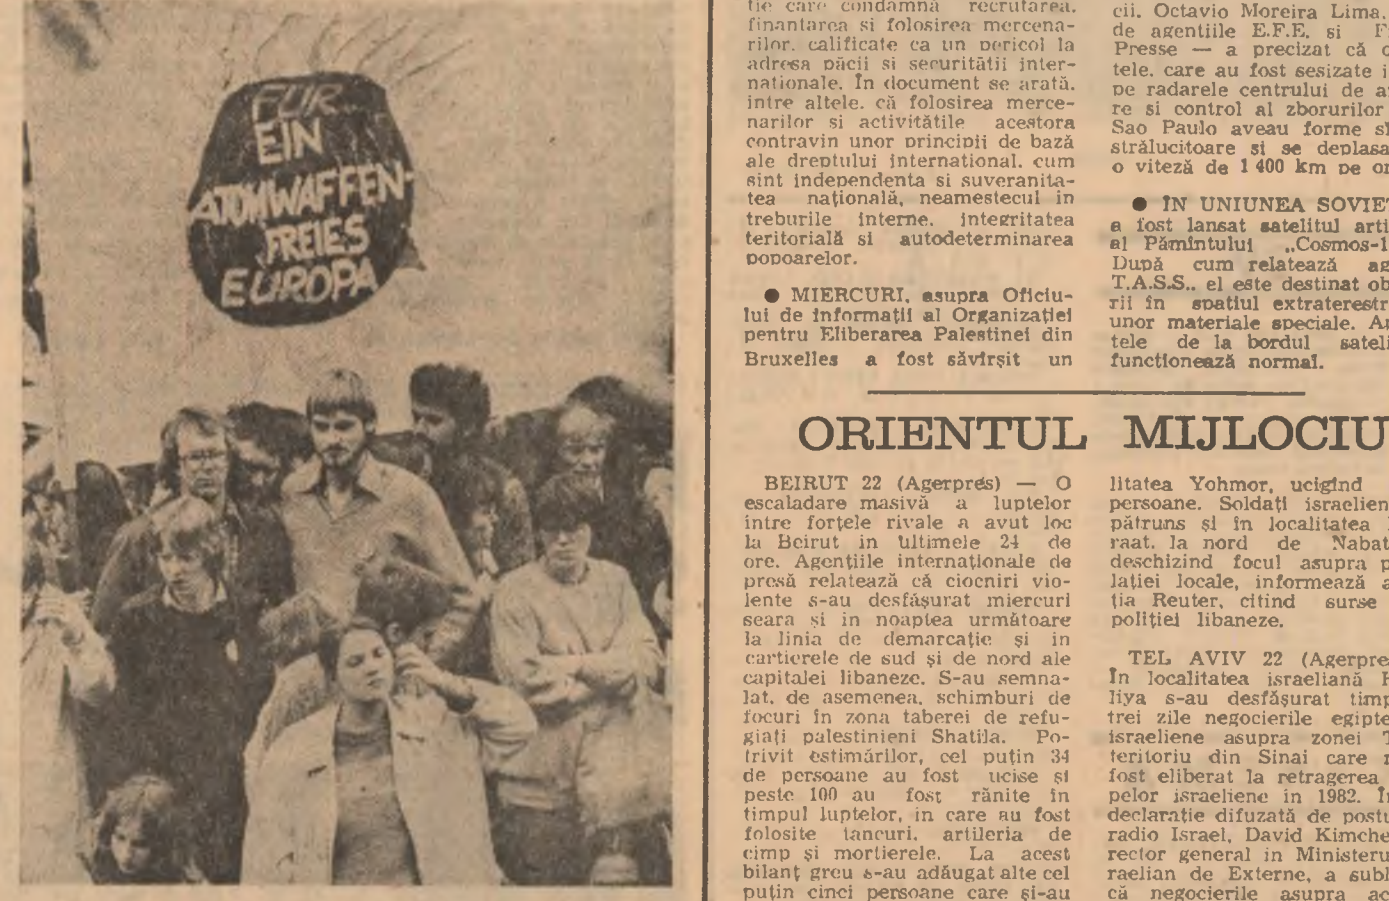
FÜR EIN ATOMWAFFEN-FREIES EUROPA

ție care condamnă recrutarea, finanțarea și folosirea mercenarilor, calificate ca un pericol la adresa păcii și securității internaționale. În document se arată, între altele, că folosirea mercenarilor și activitățile acestora contravin unor principii de bază ale dreptului internațional, cum sînt independența și suveranitatea națională, neamestecul în treburile interne, integritatea teritorială și autodeterminarea popoarelor.

● MIERCURI, asupra Oficiului de informații al Organizației pentru Eliberarea Palestinei din Bruxelles a fost săvîrșit un

cii, Octavio Moreira Lima, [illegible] de agențiile E.F.E. și F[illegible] Presse — a precizat că o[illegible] tele, care au fost sesizate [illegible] pe radarele centrului de a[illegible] re și control al zborurilor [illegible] Sao Paulo aveau forme s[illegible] strălucitoare și se deplasa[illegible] o viteză de 1 400 km pe or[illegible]

● ÎN UNIUNEA SOVIE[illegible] a fost lansat satelitul arti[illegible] al Pămîntului „Cosmos-1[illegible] După cum relatează ag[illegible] T.A.S.S., el este destinat ob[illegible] rii în spațiul extraterestr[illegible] unor materiale speciale. A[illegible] tele de la bordul sateli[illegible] funcționează normal.

ORIENTUL MIJLOCIU

BEIRUT 22 (Agerpres) — O escaladare masivă a luptelor între forțele rivale a avut loc la Beirut în ultimele 24 de ore. Agențiile internaționale de presă relatează că ciocniri violente s-au desfășurat miercuri seara și în noaptea următoare la linia de demarcație și în cartierele de sud și de nord ale capitalei libaneze. S-au semnalat, de asemenea, schimburi de focuri în zona taberei de refugiați palestinieni Shatila. Potrivit estimărilor, cel puțin 34 de persoane au fost ucise și peste 100 au fost rănite în timpul luptelor, în care au fost folosite tancuri, artileria de cîmp și mortierele. La acest bilanț greu s-au adăugat alte cel puțin cinci persoane care și-au

litatea Yohmor, ucigînd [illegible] persoane. Soldați israelien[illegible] pătruns și în localitatea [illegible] raat, la nord de Nabat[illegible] deschizînd focul asupra p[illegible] lației locale, informează a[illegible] ția Reuter, citind surse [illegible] poliției libaneze.

TEL AVIV 22 (Agerpre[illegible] În localitatea israeliană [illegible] liya s-au desfășurat timp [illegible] trei zile negocierile egipte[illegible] israeliene asupra zonei T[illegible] teritoriu din Sinai care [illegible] fost eliberat la retragerea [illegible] pelor israeliene în 1982. În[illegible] declarație difuzată de postu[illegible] radio Israel, David Kimche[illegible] rector general în Ministeru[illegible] raelian de Externe, a subl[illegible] că negocierile asupra ac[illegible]